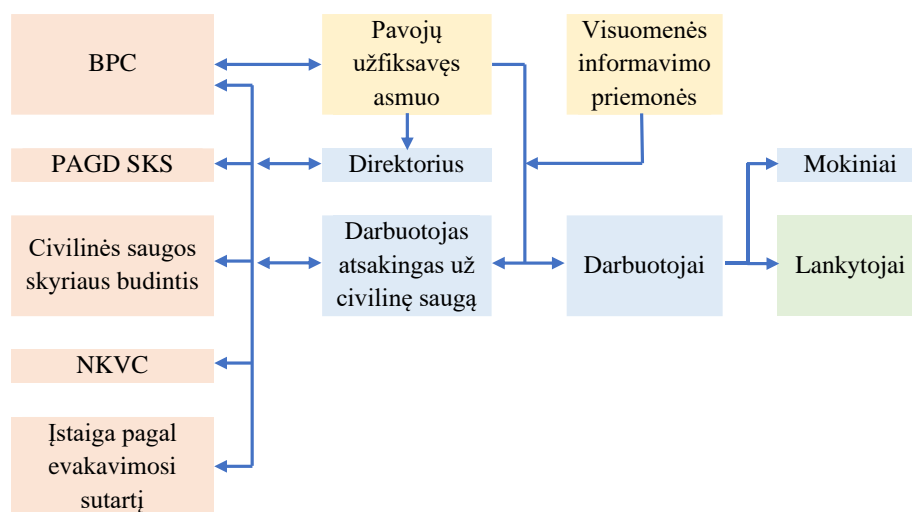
BPC

PAGD SKS

Civilinės saugos skyriaus budintis

NKVC

Įstaiga pagal evakavimosi sutartį

Pavojų užfiksavęs asmuo

Direktorius

Darbuotojas atsakingas už civilinę saugą

Visuomenės informavimo priemonės

Darbuotojai

Mokiniai

Lankytojai